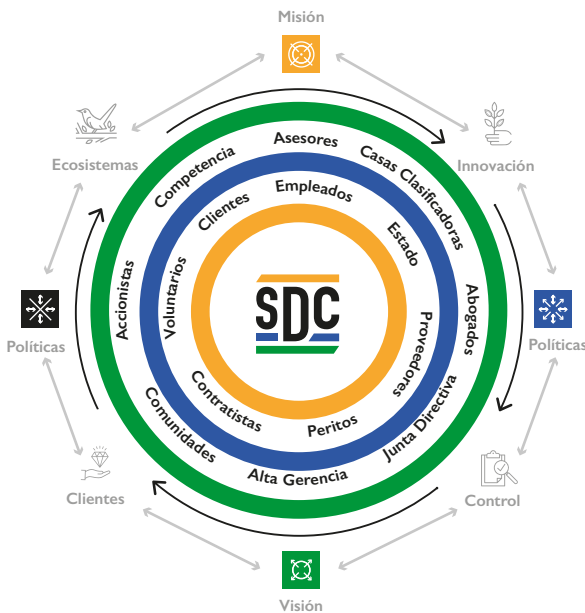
Misión

Innovación

Políticas

Control

Visión

Clientes

Políticas

Ecosistemas

Asesores

Casas Clasificadoras

Abogados

Junta Directiva

Alta Gerencia

Comunidades

Accionistas

Competencia

Empleados

Estado

Proveedores

Peritos

Contratistas

Voluntarios

Clientes

SDC